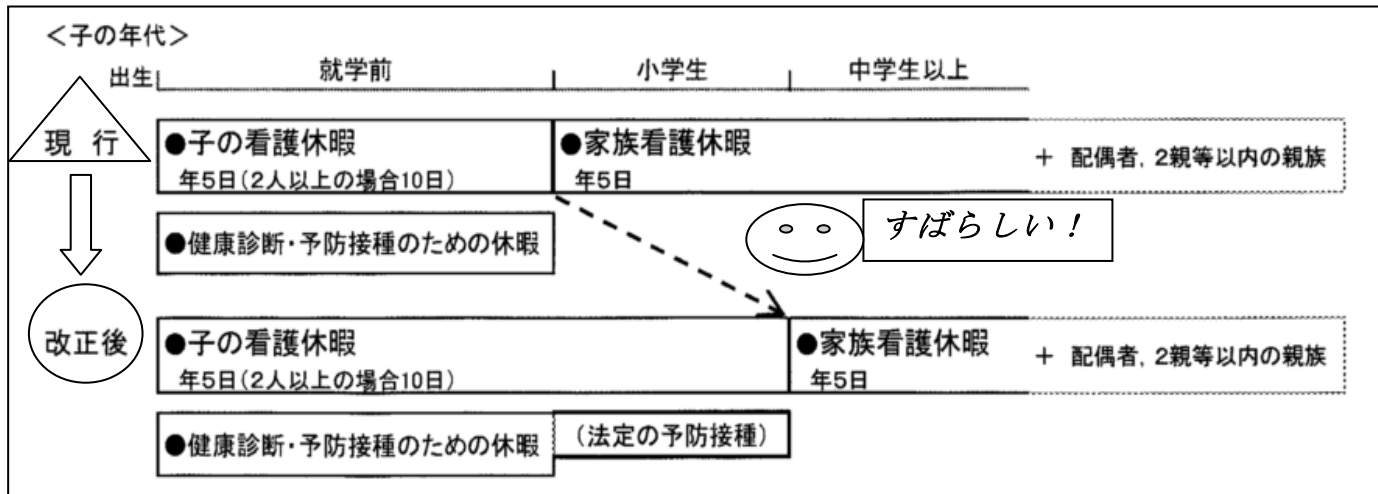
<子の年代>

出生

就学前

小学生

中学生以上

現 行

●子の看護休暇
年5日(2人以上の場合10日)

●家族看護休暇
年5日

+ 配偶者, 2親等以内の親族

●健康診断・予防接種のための休暇

すばらしい!

改正後

●子の看護休暇
年5日(2人以上の場合10日)

●家族看護休暇
年5日

+ 配偶者, 2親等以内の親族

●健康診断・予防接種のための休暇

(法定の予防接種)